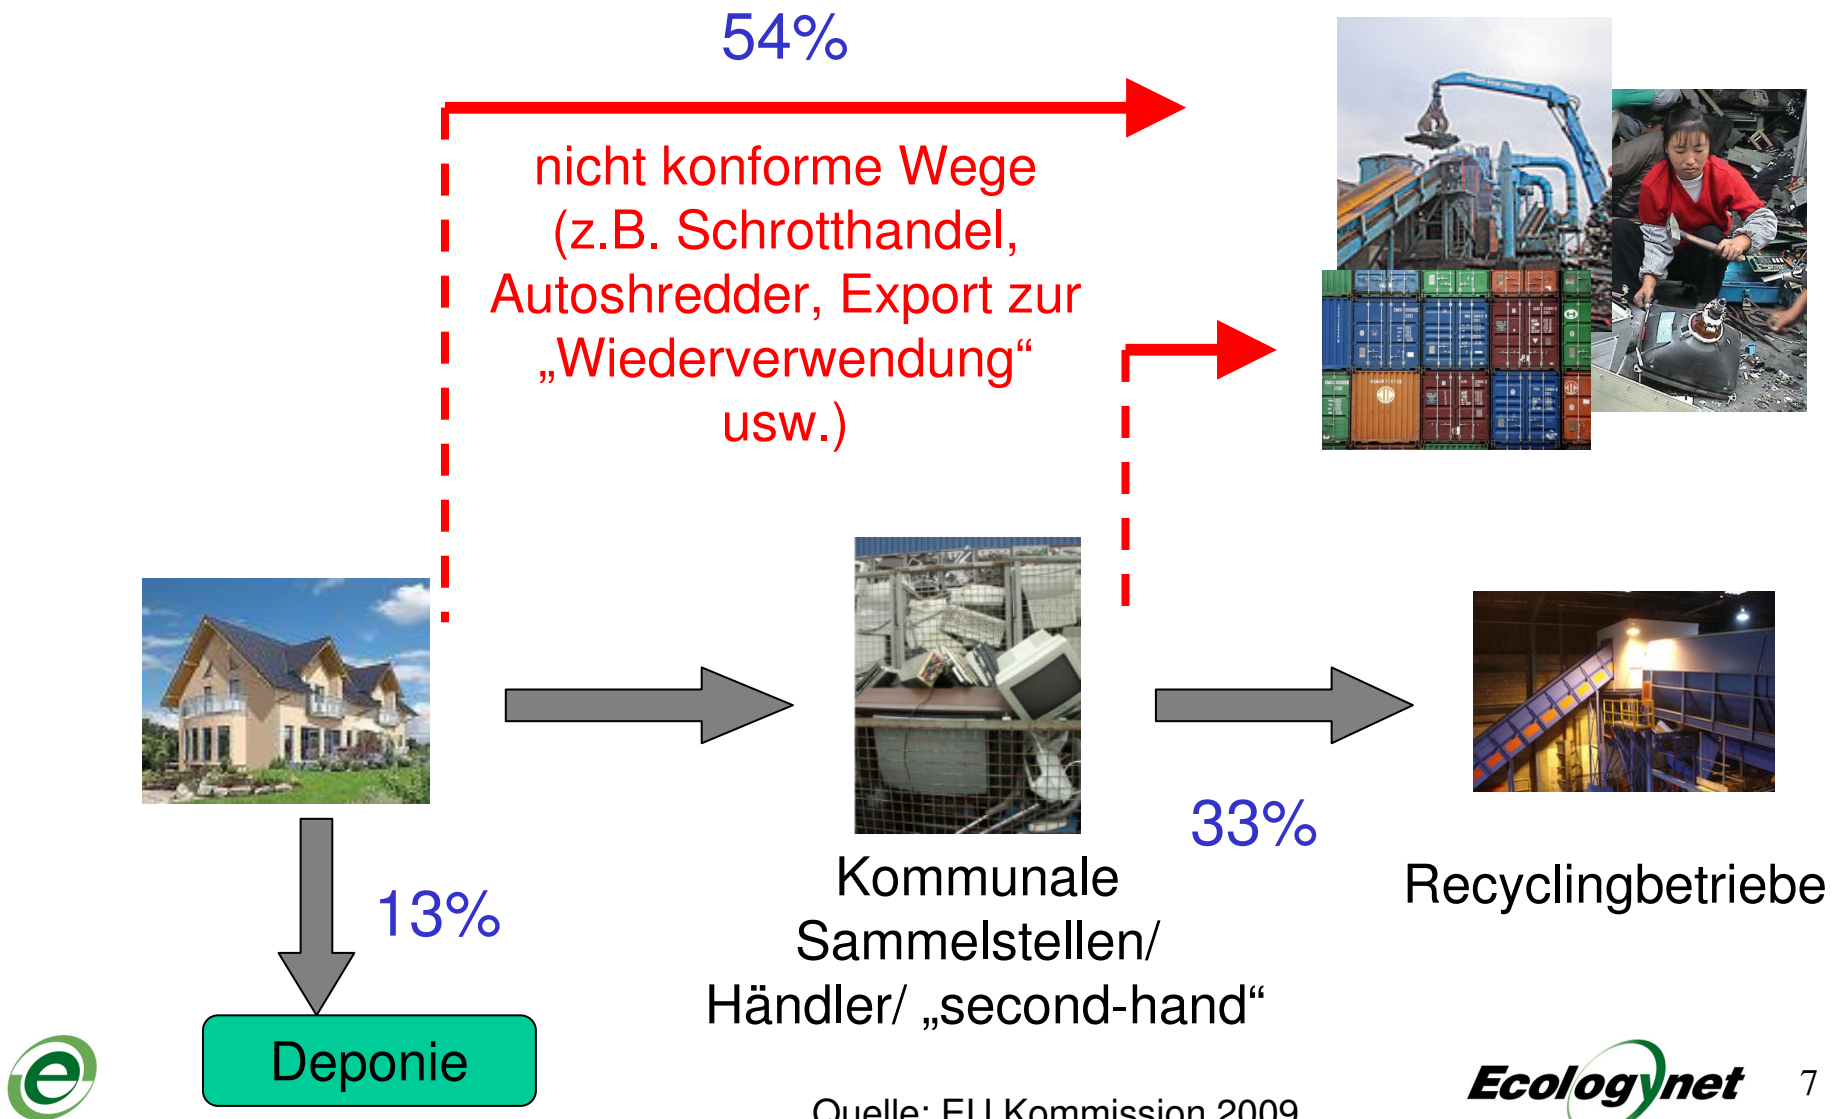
54%

nicht konforme Wege (z.B. Schrotthandel, Autoshredder, Export zur „Wiederverwendung“ usw.)

Kommunale Sammelstellen/ Händler/ „second-hand“

33%

Recyclingbetriebe

13%

Deponie

Quelle: EU Kommission 2009

Ecologynet

7